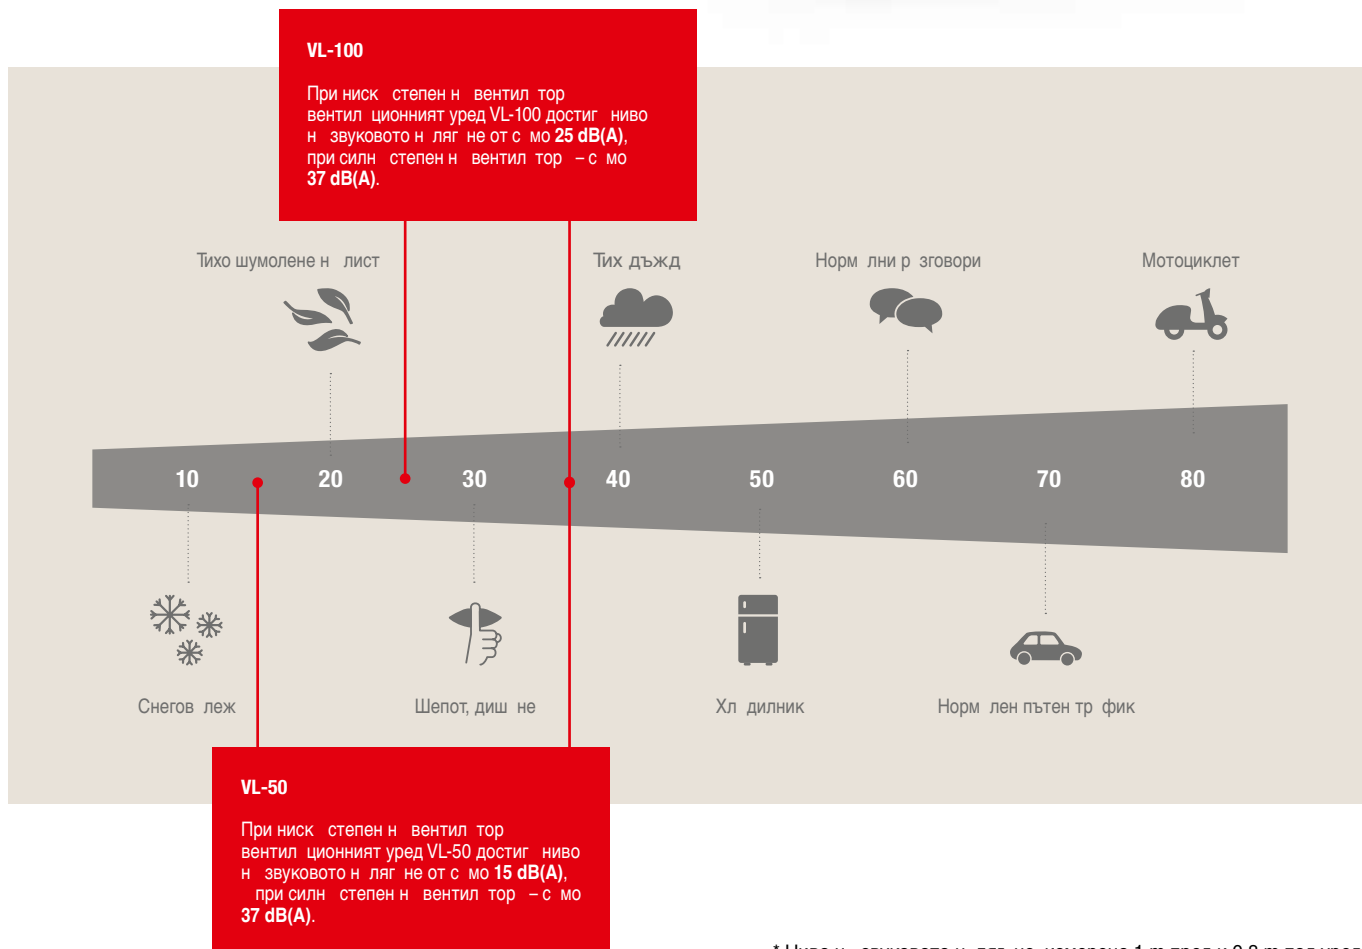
VL-100

При ниск степен н вентил тор вентил ционният уред VL-100 достиг ниво н звуковото н ляг не от с мо **25 dB(A)**, при силн степен н вентил тор – с мо **37 dB(A)**.

Тихо шумолене н лист

Тих дъжд

Норм лни р зговори

Мотоциклет

10 20 30 40 50 60 70 80

Снегов леж

Шепот, диш не

Хл дилник

Норм лен пътен тр фик

VL-50

При ниск степен н вентил тор вентил ционният уред VL-50 достиг ниво н звуковото н ляг не от с мо **15 dB(A)**, при силн степен н вентил тор – с мо **37 dB(A)**.

* Ниво н звуковото н ляг не, измерено 1 m пред и 0,3 m под уред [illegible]